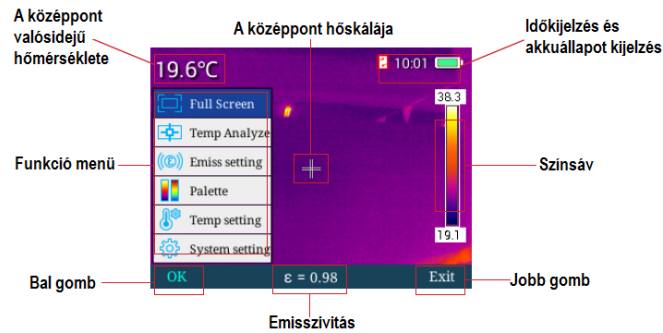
A középpont valósidejű hőmérséklete

A középpont hőskálája

Időkijelzés és akkuállapot kijelzés

19.6°C

10:01

Full Screen

Temp Analyze

Emiss setting

Palette

Temp setting

System setting

38.3

19.1

Funkció menü

Szinsáv

Bal gomb

OK

ε = 0.98

Exit

Jobb gomb

Emisszivitás